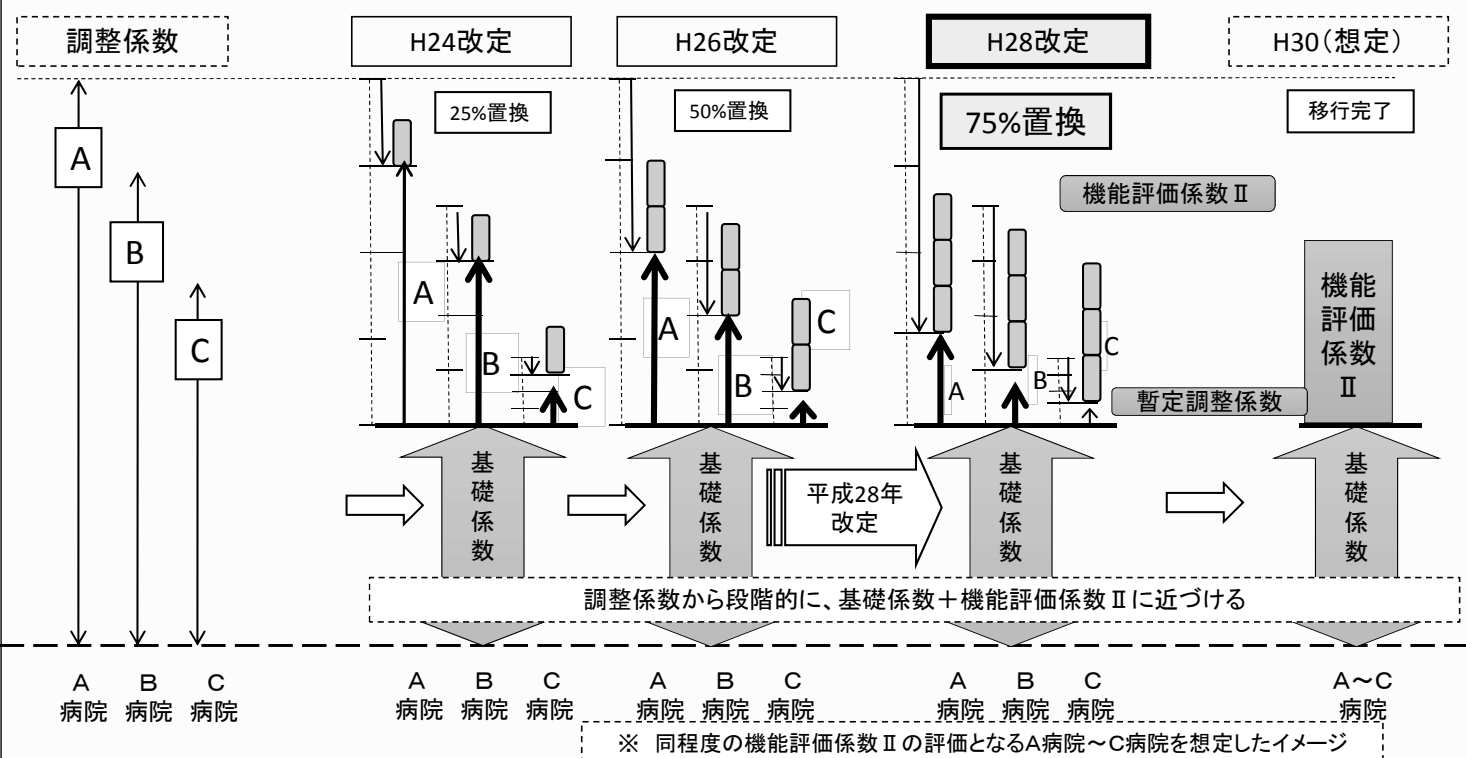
調整係数

H24改定

H26改定

H28改定

H30(想定)

25%置換

50%置換

75%置換

移行完了

A

B

C

A

B

C

A

B

C

A

B

C

機能評価係数Ⅱ

機能評価係数Ⅱ

暫定調整係数

基礎係数

基礎係数

平成28年改定

基礎係数

基礎係数

調整係数から段階的に、基礎係数＋機能評価係数Ⅱに近づける

A病院 B病院 C病院

A病院 B病院 C病院

A病院 B病院 C病院

A病院 B病院 C病院

A〜C病院

※ 同程度の機能評価係数Ⅱの評価となるA病院〜C病院を想定したイメージ